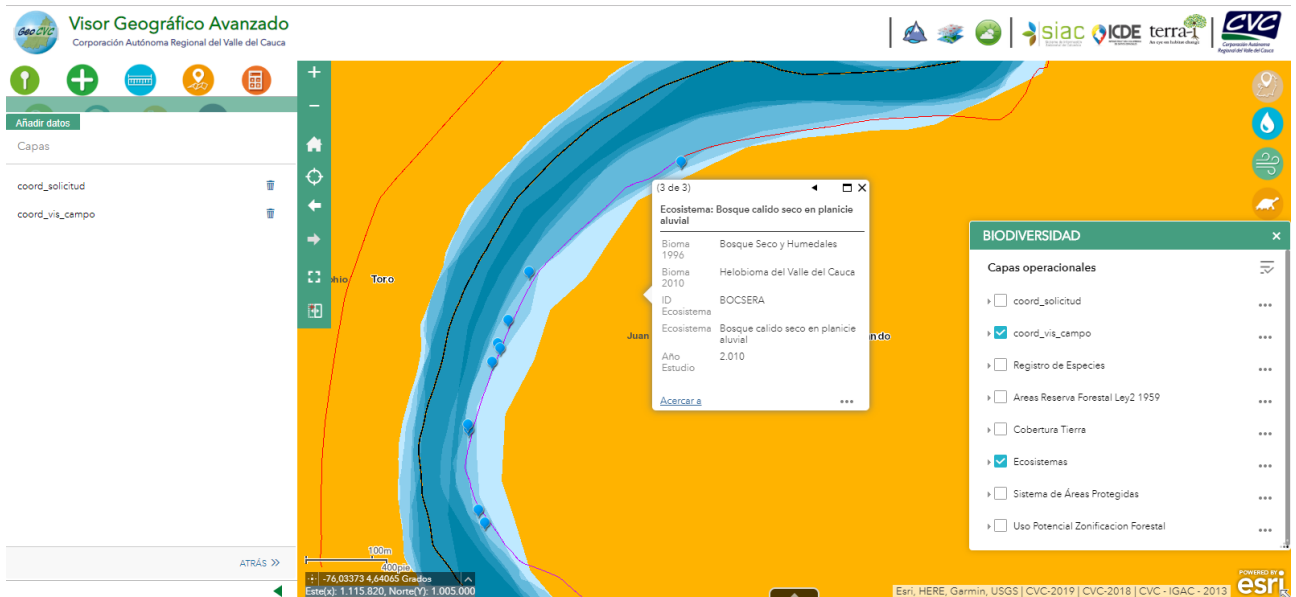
GeoCVC Visor Geográfico Avanzado
Corporación Autónoma Regional del Valle del Cauca

siac ICDE terra-i CVC Corporación Autónoma Regional del Valle del Cauca

Añadir datos
Capas
coord_solicitud
coord_vis_campo

ATRÁS »

phio Toro
Juan ndo

(3 de 3)
Ecosistema: Bosque calido seco en planicie aluvial

| Bioma 1996 | Bosque Seco y Humedales |
|---|---|
| Bioma 2010 | Helobioma del Valle del Cauca |
| ID Ecosistema | BOCSERA |
| Ecosistema | Bosque calido seco en planicie aluvial |
| Año Estudio | 2.010 |

Acercar a ...

BIODIVERSIDAD ×
Capas operacionales
coord_solicitud ...
coord_vis_campo ...
Registro de Especies ...
Areas Reserva Forestal Ley2 1959 ...
Cobertura Tierra ...
Ecosistemas ...
Sistema de Áreas Protegidas ...
Uso Potencial Zonificacion Forestal ...

100m
400pie
-76,03373 4,64065 Grados
Este(x): 1.115.820, Norte(Y): 1.005.000
Esri, HERE, Garmin, USGS | CVC-2019 | CVC-2018 | CVC - IGAC - 2013
POWERED BY esri